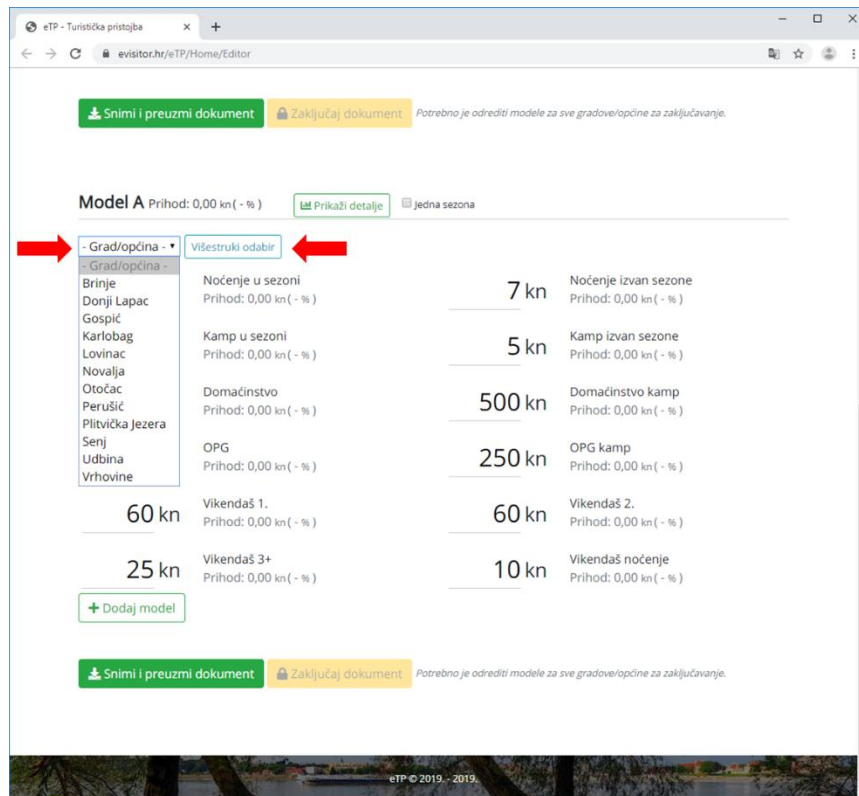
eTP - Turistička pristojba ×
+
evisitor.hr/eTP/Home/Editor

Snimi i preuzmi dokument
Zaključaj dokument
Potrebno je odrediti modele za sve gradove/općine za zaključavanje.

Model A Prihod: 0,00 kn ( - % )
Prikaži detalje
Jedna sezona

- Grad/općina -
Višestruki odabir

- Grad/općina -
Brinje
Donji Lapac
Gospić
Karlobag
Lovinac
Novalja
Otočac
Perušić
Plitvička Jezera
Senj
Udbina
Vrhovine

Noćenje u sezoni
Prihod: 0,00 kn ( - % )
7 kn
Noćenje izvan sezone
Prihod: 0,00 kn ( - % )

Kamp u sezoni
Prihod: 0,00 kn ( - % )
5 kn
Kamp izvan sezone
Prihod: 0,00 kn ( - % )

Domaćinstvo
Prihod: 0,00 kn ( - % )
500 kn
Domaćinstvo kamp
Prihod: 0,00 kn ( - % )

OPG
Prihod: 0,00 kn ( - % )
250 kn
OPG kamp
Prihod: 0,00 kn ( - % )

60 kn
Vikendaš 1.
Prihod: 0,00 kn ( - % )
60 kn
Vikendaš 2.
Prihod: 0,00 kn ( - % )

25 kn
Vikendaš 3+
Prihod: 0,00 kn ( - % )
10 kn
Vikendaš noćenje
Prihod: 0,00 kn ( - % )

Dodaj model

Snimi i preuzmi dokument
Zaključaj dokument
Potrebno je odrediti modele za sve gradove/općine za zaključavanje.

eTP © 2019. - 2019.